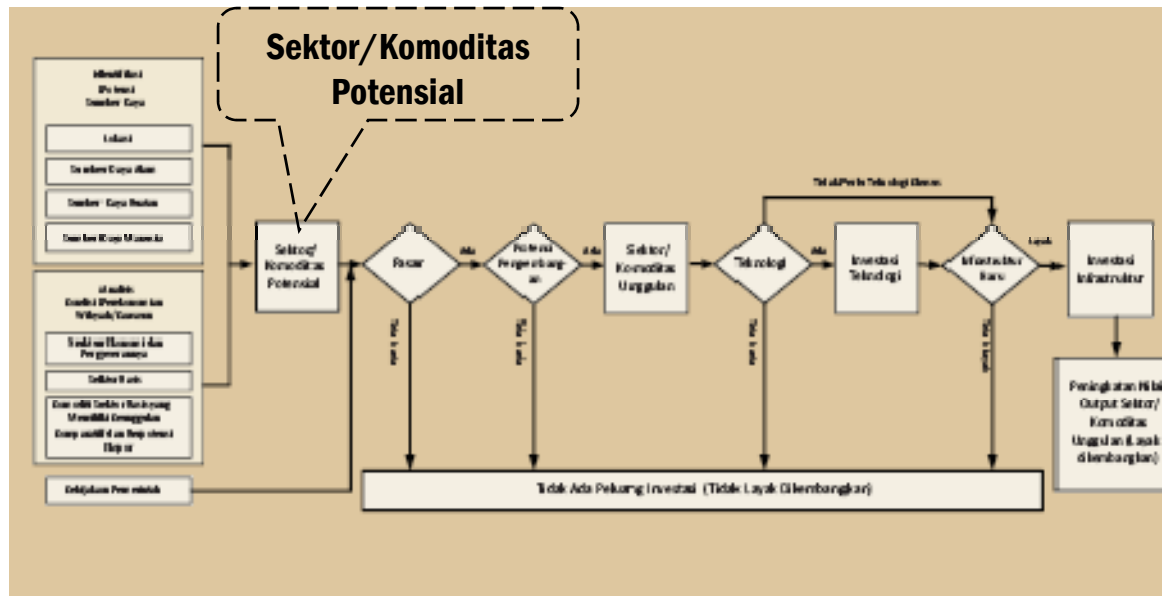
Sektor/Komoditas Potensial

Identifikasi Potensi Sumber Daya

Lokasi

Sumber Daya Alam

Sumber Daya Buatan

Sumber Daya Manusia

Analisis Kondisi Perekonomian Wilayah/Kawasan

Struktur Ekonomi dan Pergeserannya

Sektor Basis

Komoditi Sektor Basis yang Memiliki Keunggulan Komparatif dan Kompetitif Ekspor

Kebijakan Pemerintah

Sektor/ Komoditas Potensial

Pasar

Ada

Potensi Pengembangan

Ada

Sektor/ Komoditas Unggulan

Teknologi

Ada

Investasi Teknologi

Tidak Perlu Teknologi Baru

Infrastruktur Baru

Layak

Investasi Infrastruktur

Peningkatan Nilai Output Sektor/ Komoditas Unggulan (Layak dikembangkan)

Tidak Ada

Tidak Ada

Tidak Ada

Tidak Layak

Tidak Ada Peluang Investasi (Tidak Layak Dikembangkan)